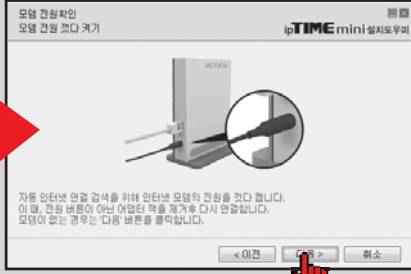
모뎀 전원확인
모뎀 전원 껐다 켜기

ipTIME mini 설치도우미

MODEM

자동 인터넷 연결 검색을 위해 인터넷 모뎀의 전원을 껐다 켭니다.
이 때, 전원 버튼이 아닌 어댑터 잭을 제거후 다시 연결합니다.
모뎀이 없는 경우는 '다음' 버튼을 클릭합니다.

< 이전
다음 >
취소